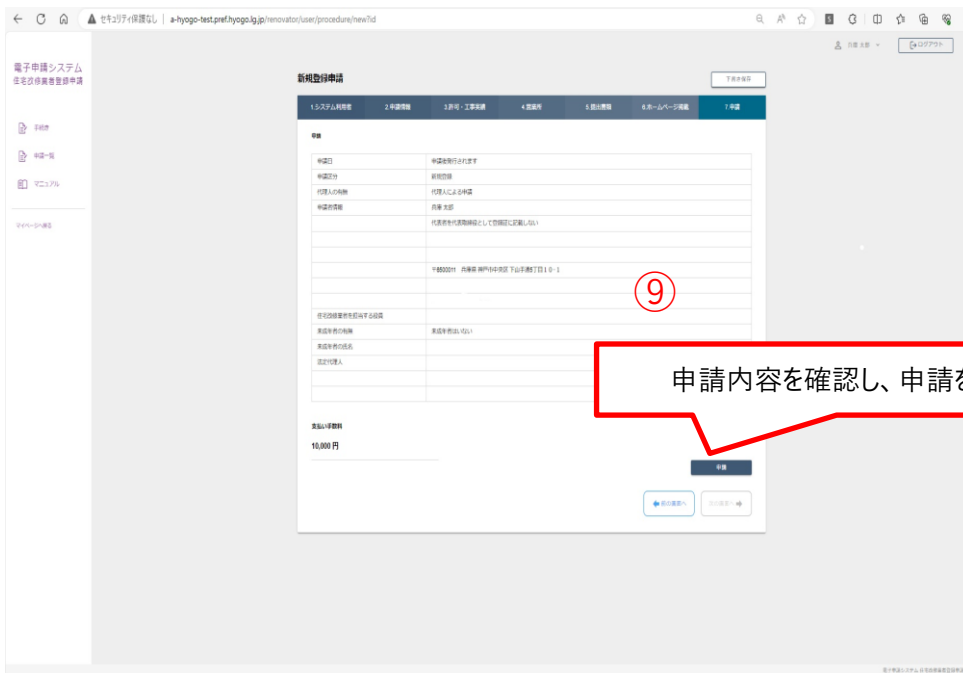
セキュリティ保護なし | a-hyogo-test.pref.hyogo.lg.jp/renovator/user/procedure/new?id

兵庫 太郎 ▾ ログアウト

電子申請システム
住宅改修業者登録申請

手続き
申請一覧
マニュアル

マイページへ移る

新規登録申請

下書き保存

1.システム利用者 | 2.申請情報 | 3.許可・工事実績 | 4.営業所 | 5.提出書類 | 6.ホームページ掲載 | 7.申請

申請

| | |
|---|---|
| 申請日 | 申請後発行されます |
| 申請区分 | 新規登録 |
| 代理人の有無 | 代理人による申請 |
| 申請者情報 | 兵庫 太郎 |
| | 代表者を代表取締役として登録簿に記載しない |
| | |
| | |
| | 〒6500011 兵庫県 神戸市中央区 下山手通5丁目１０－１ |
| | |
| 住宅改修業務を担当する役員 | |
| 未成年者の有無 | 未成年者はいない |
| 未成年者の氏名 | |
| 法定代理人 | |
| | |
| | |

支払い手数料
10,000 円

⑨

申請内容を確認し、申請を

申請

前の画面へ 次の画面へ

電子申請システム 住宅改修業者登録申請